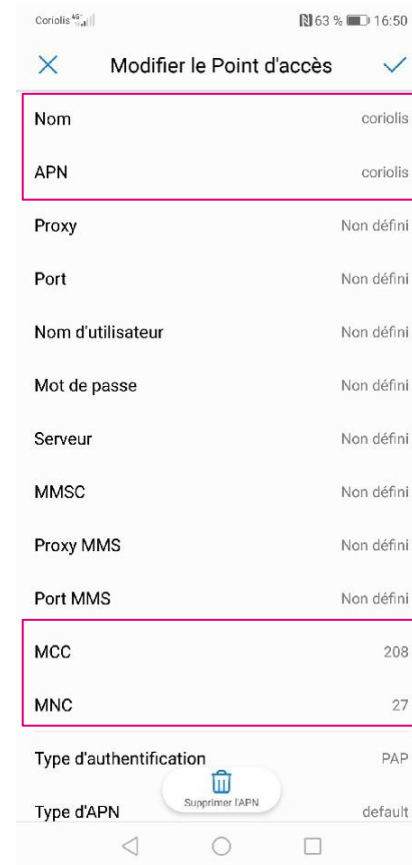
Coriolis 4G 63 % 16:50

Modifier le Point d'accès

Nom coriolis

APN coriolis

Proxy Non défini

Port Non défini

Nom d'utilisateur Non défini

Mot de passe Non défini

Serveur Non défini

MMSC Non défini

Proxy MMS Non défini

Port MMS Non défini

MCC 208

MNC 27

Type d'authentification PAP

Type d'APN default

Supprimer l'APN